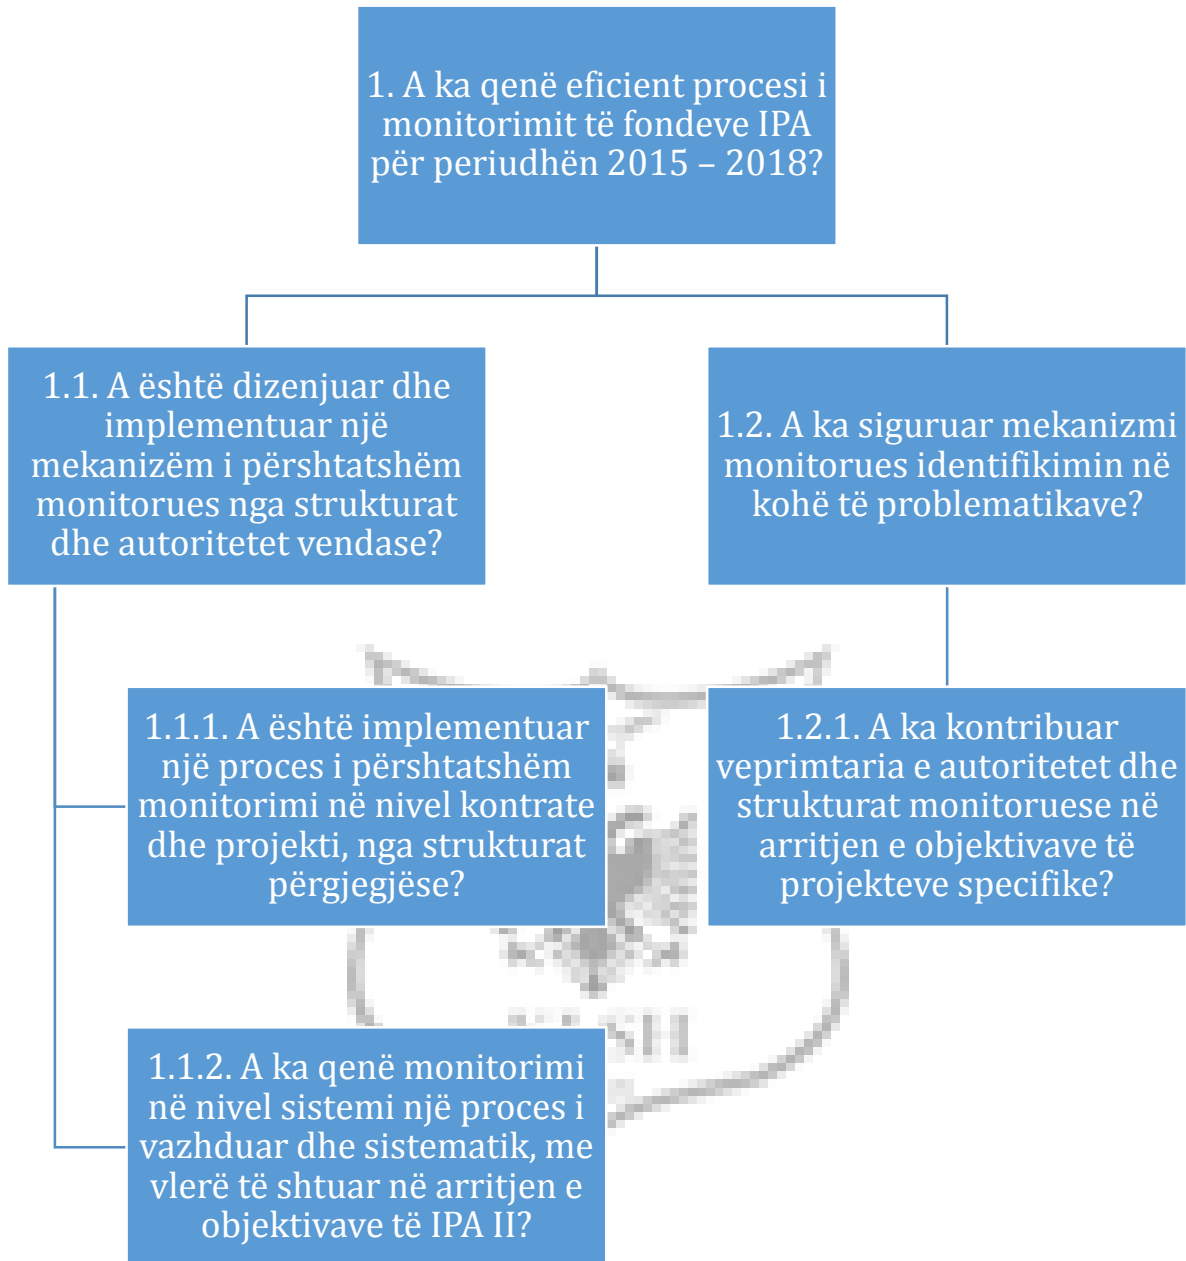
1. A ka qenë eficient procesi i monitorimit të fondeve IPA për periudhën 2015 – 2018?

1.1. A është dizenjuar dhe implementuar një mekanizëm i përshtatshëm monitorues nga strukturat dhe autoritetet vendase?

1.2. A ka siguruar mekanizmi monitorues identifikimin në kohë të problematikave?

1.1.1. A është implementuar një proces i përshtatshëm monitorimi në nivel kontrate dhe projekti, nga strukturat përgjegjëse?

1.2.1. A ka kontribuar veprimtaria e autoritetet dhe strukturat monitoruese në arritjen e objektivave të projekteve specifike?

1.1.2. A ka qenë monitorimi në nivel sistemi një proces i vazhduar dhe sistematik, me vlerë të shtuar në arritjen e objektivave të IPA II?